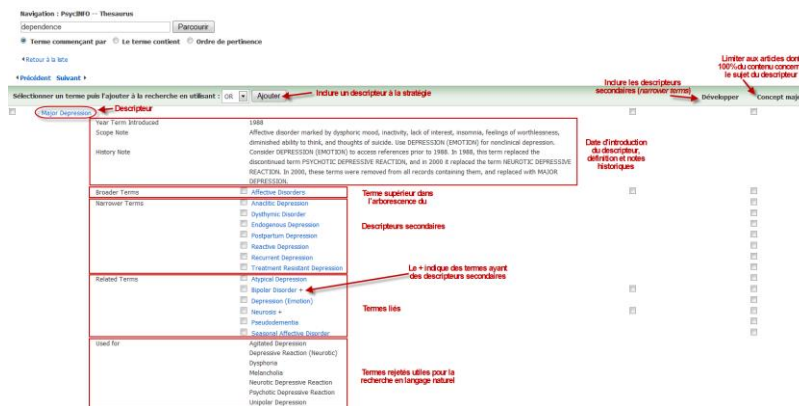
Navigation : PsycINFO -- Thesaurus

dependence

Parcourir

Terme commençant par  Le terme contient  Ordre de pertinence

Retour à la liste

Précédent Suivant

Sélectionner un terme puis l'ajouter à la recherche en utilisant : OR Ajouter

Inclure un descripteur à la stratégie

Inclure les descripteurs secondaires (narrower terms)

Développer

Limiter aux articles dont 100% du contenu concerne le sujet du descripteur

Concept maj

Major Depression

Descripteur

Year Term Introduced 1988

Scope Note Affective disorder marked by dysphoric mood, inactivity, lack of interest, insomnia, feelings of worthlessness, diminished ability to think, and thoughts of suicide. Use DEPRESSION (EMOTION) for nonclinical depression.

History Note Consider DEPRESSION (EMOTION) to access references prior to 1988. In 1988, this term replaced the discontinued term PSYCHOTIC DEPRESSIVE REACTION, and in 2000 it replaced the term NEUROTIC DEPRESSIVE REACTION. In 2000, these terms were removed from all records containing them, and replaced with MAJOR DEPRESSION.

Date d'introduction du descripteur, définition et notes historiques

Broader Terms Affective Disorders

Terme supérieur dans l'arborescence du

Narrower Terms Anaclitic Depression
Dysthymic Disorder
Endogenous Depression
Postpartum Depression
Reactive Depression
Recurrent Depression
Treatment Resistant Depression

Descripteurs secondaires

Le + indique des termes ayant des descripteurs secondaires

Related Terms Atypical Depression
Bipolar Disorder +
Depression (Emotion)
Neurosis +
Pseudodementia
Seasonal Affective Disorder

Termes liés

Used for Agitated Depression
Depressive Reaction (Neurotic)
Dysphoria
Melancholia
Neurotic Depressive Reaction
Psychotic Depressive Reaction
Unipolar Depression

Termes rejetés utiles pour la recherche en langage naturel